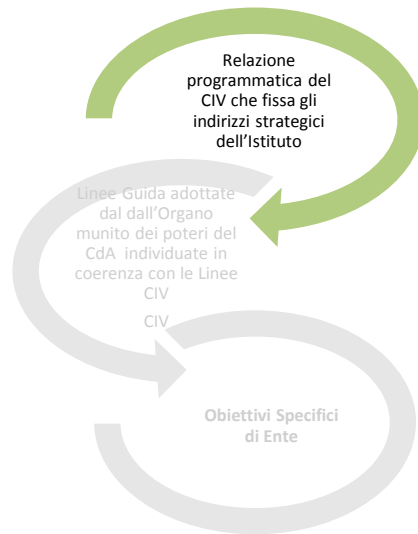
Relazione programmatica del CIV che fissa gli indirizzi strategici dell'Istituto

Linee Guida adottate dal dall'Organo munito dei poteri del CdA individuate in coerenza con le Linee CIV

CIV

Obiettivi Specifici di Ente